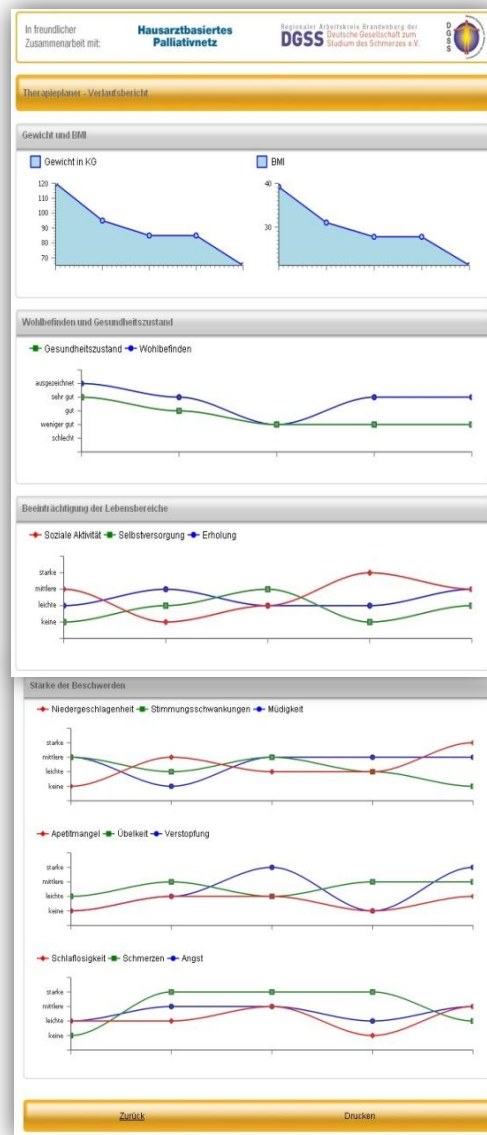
In freundlicher Zusammenarbeit mit:

Hausarztbasiertes Palliativnetz

Regionaler Arbeitskreis Brandenburg der
DGSS Deutsche Gesellschaft zum Studium des Schmerzes e.V.

DGSS

Therapieplaner - Verlaufsbericht

Gewicht und BMI

Gewicht in KG

120
110
100
90
80
70

BMI

40
30

Wohlbefinden und Gesundheitszustand

Gesundheitszustand Wohlbefinden

ausgezeichnet
sehr gut
gut
weniger gut
schlecht

Beeinträchtigung der Lebensbereiche

Soziale Aktivität Selbstversorgung Erholung

starke
mittlere
leichte
keine

Stärke der Beschwerden

Niedergeschlagenheit Stimmungsschwankungen Müdigkeit

starke
mittlere
leichte
keine

Apetitmangel Übelkeit Verstopfung

starke
mittlere
leichte
keine

Schlaflosigkeit Schmerzen Angst

starke
mittlere
leichte
keine

Zurück

Drucken